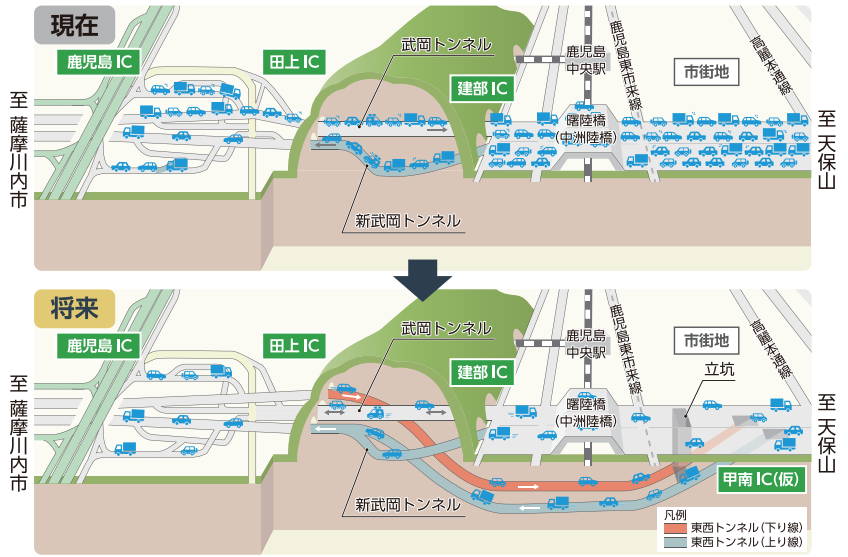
現在

鹿児島 IC

田上 IC

武岡トンネル

建部 IC

鹿児島中央駅

鹿児島東市来線

高麗本通線

市街地

曙陸橋（中洲陸橋）

至薩摩川内市

至天保山

新武岡トンネル

将来

鹿児島 IC

田上 IC

武岡トンネル

建部 IC

鹿児島中央駅

鹿児島東市来線

市街地

高麗本通線

立坑

曙陸橋（中洲陸橋）

至薩摩川内市

至天保山

甲南 IC(仮)

新武岡トンネル

凡例
東西トンネル（下り線）
東西トンネル（上り線）